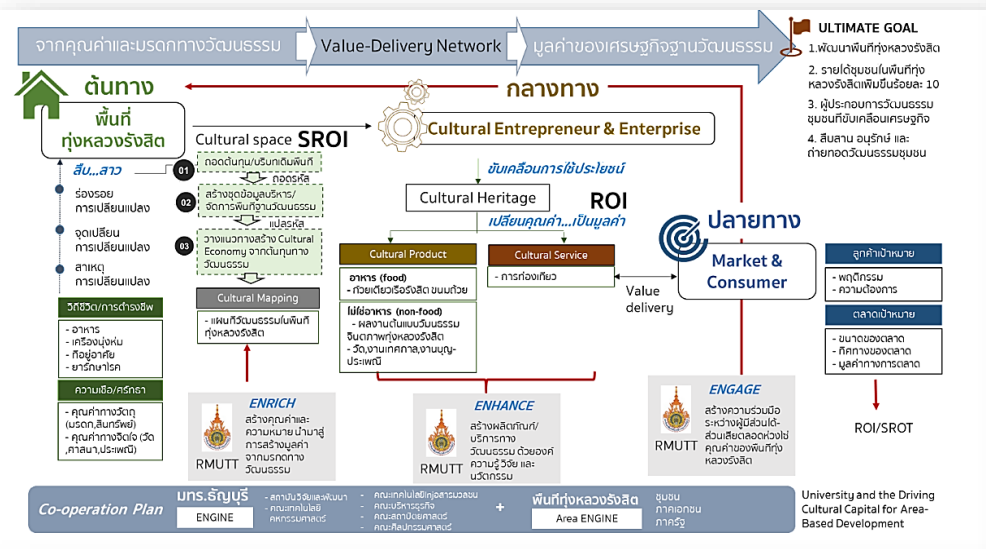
จากคุณค่าและมรดกทางวัฒนธรรม
Value-Delivery Network
มูลค่าของเศรษฐกิจฐานวัฒนธรรม

ULTIMATE GOAL
1.พัฒนาพื้นที่ทุ่งหลวงรังสิต
2. รายได้ชุมชนในพื้นที่ทุ่งหลวงรังสิตเพิ่มขึ้นร้อยละ 10
3. ผู้ประกอบการวัฒนธรรมชุมชนที่ขับเคลื่อนเศรษฐกิจ
4. สืบสาน อนุรักษ์ และถ่ายทอดวัฒนธรรมชุมชน

ต้นทาง
พื้นที่ทุ่งหลวงรังสิต

กลางทาง

Cultural space SROI
Cultural Entrepreneur & Enterprise

สืบ...สาว
ร่องรอยการเปลี่ยนแปลง
จุดเปลี่ยนการเปลี่ยนแปลง
สาเหตุการเปลี่ยนแปลง

01 ถอดต้นทุน/บริบทเดิมพื้นที่
ถอดรหัส
02 สร้างชุดข้อมูลบริหาร/จัดการพื้นที่ทางวัฒนธรรม
แปลงรหัส
03 วางแนวทางสร้าง Cultural Economy จากต้นทุนทางวัฒนธรรม

ขับเคลื่อนการใช้ประโยชน์
Cultural Heritage
ROI
เปลี่ยนคุณค่า...เป็นมูลค่า

ปลายทาง
Market & Consumer

วิถีชีวิต/การดำรงชีพ
- อาหาร
- เครื่องนุ่งห่ม
- ที่อยู่อาศัย
- ยารักษาโรค

ความเชื่อ/ศรัทธา
- คุณค่าทางวัตถุ (บรรจุ,สินทรัพย์)
- คุณค่าทางจิตใจ (วัด,ศาสนา,ประเพณี)

Cultural Mapping
- แผนที่วัฒนธรรมในพื้นที่ทุ่งหลวงรังสิต

Cultural Product
อาหาร (food)
- ก๋วยเตี๋ยวเรือรังสิต ขนมถ้วย
ไม่ใช่อาหาร (non-food)
- ผลงานต้นแบบวัฒนธรรมจินตภาพทุ่งหลวงรังสิต
- วัด,งานเทศกาล,งานบุญ-ประเพณี

Cultural Service
- การท่องเที่ยว

Value delivery

ลูกค้าเป้าหมาย
- พฤติกรรม
- ความต้องการ

ตลาดเป้าหมาย
- ขนาดของตลาด
- ทิศทางของตลาด
- มูลค่าทางการตลาด

ROI/SROT

ENRICH
สร้างคุณค่าและความหมาย นำมาสู่การสร้างมูลค่าจากมรดกทางวัฒนธรรม
RMUTT

ENHANCE
สร้างผลิตภัณฑ์/บริการทางวัฒนธรรม ด้วยองค์ความรู้ วิจัย และนวัตกรรม
RMUTT

ENGAGE
สร้างความร่วมมือระหว่างผู้มีส่วนได้-ส่วนเสียและห่วงใยคุณค่าของพื้นที่ทุ่งหลวงรังสิต
RMUTT

Co-operation Plan
มทร.ธัญบุรี
ENGINE
- สถาบันวิจัยและพัฒนา
- คณะเทคโนโลยีคหกรรมศาสตร์
- คณะเทคโนโลยีสื่อสารมวลชน
- คณะบริหารธุรกิจ
- คณะสถาปัตยกรรมศาสตร์
- คณะศิลปกรรมศาสตร์
+
พื้นที่ทุ่งหลวงรังสิต
Area ENGINE
ชุมชน
ภาคเอกชน
ภาครัฐ
University and the Driving Cultural Capital for Area-Based Development